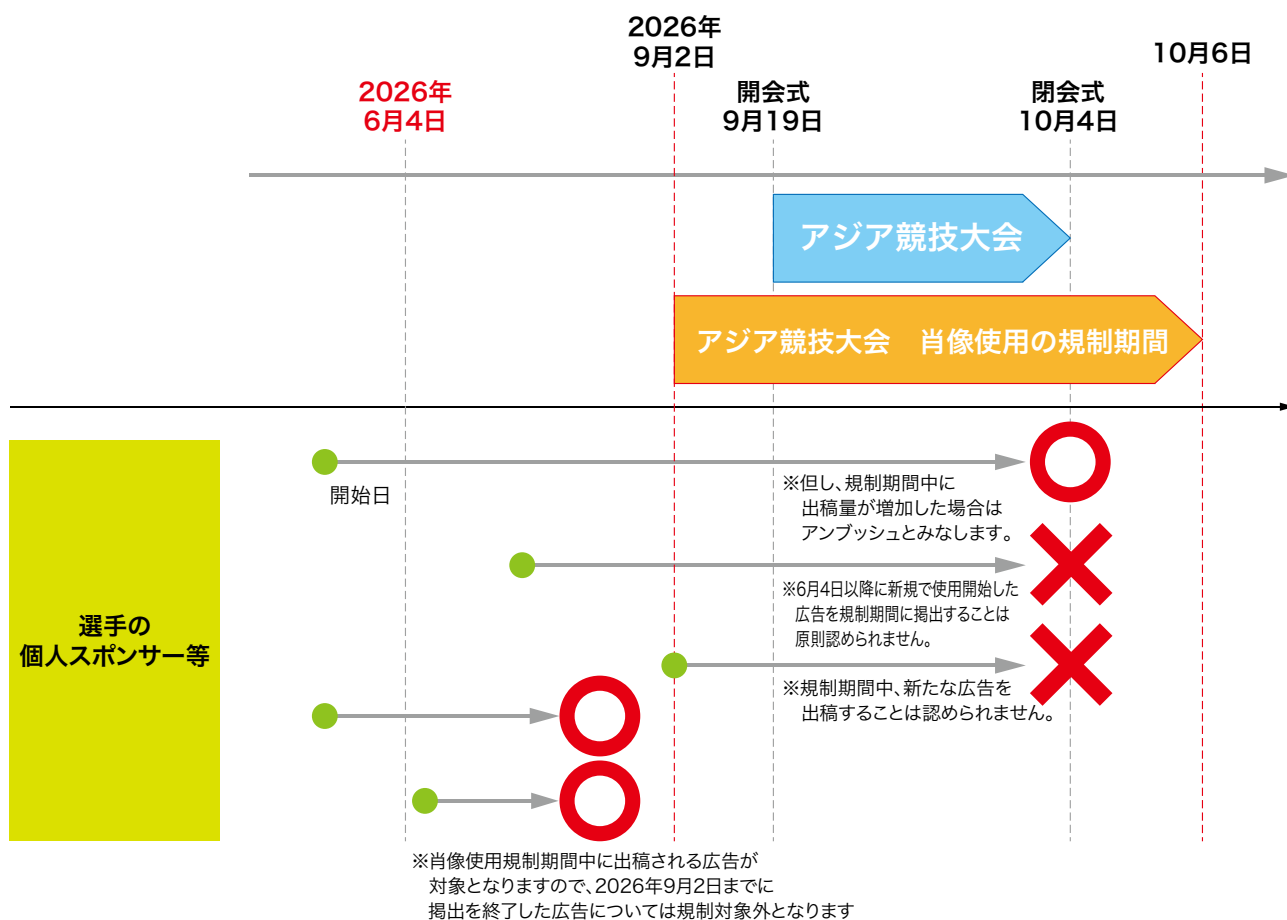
2026年
9月2日

10月6日

2026年
6月4日

開会式
9月19日

閉会式
10月4日

アジア競技大会

アジア競技大会　肖像使用の規制期間

選手の
個人スポンサー等

開始日

※但し、規制期間中に
出稿量が増加した場合は
アンブッシュとみなします。

※6月4日以降に新規で使用開始した
広告を規制期間に掲出することは
原則認められません。

※規制期間中、新たな広告を
出稿することは認められません。

※肖像使用規制期間中に出稿される広告が
対象となりますので、2026年9月2日までに
掲出を終了した広告については規制対象外となります